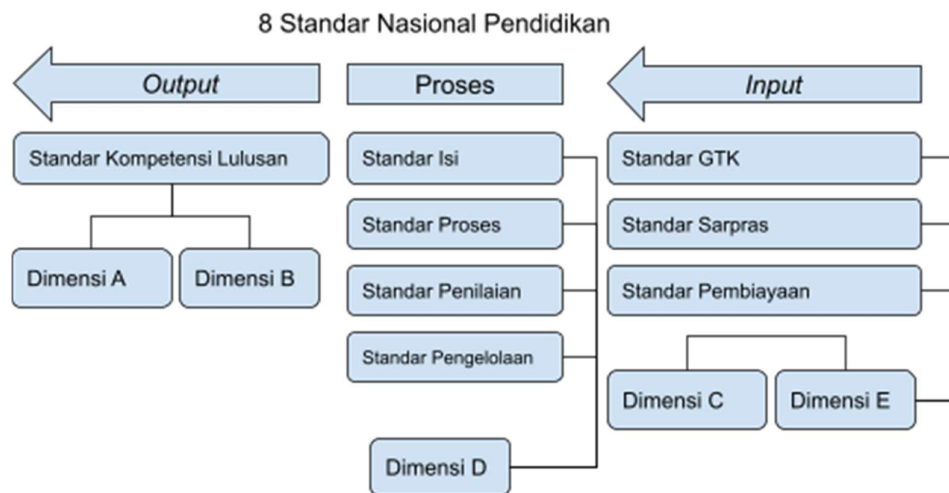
8 Standar Nasional Pendidikan

Output

Proses

Input

Standar Kompetensi Lulusan

Dimensi A

Dimensi B

Standar Isi

Standar Proses

Standar Penilaian

Standar Pengelolaan

Dimensi D

Standar GTK

Standar Sarpras

Standar Pembiayaan

Dimensi C

Dimensi E